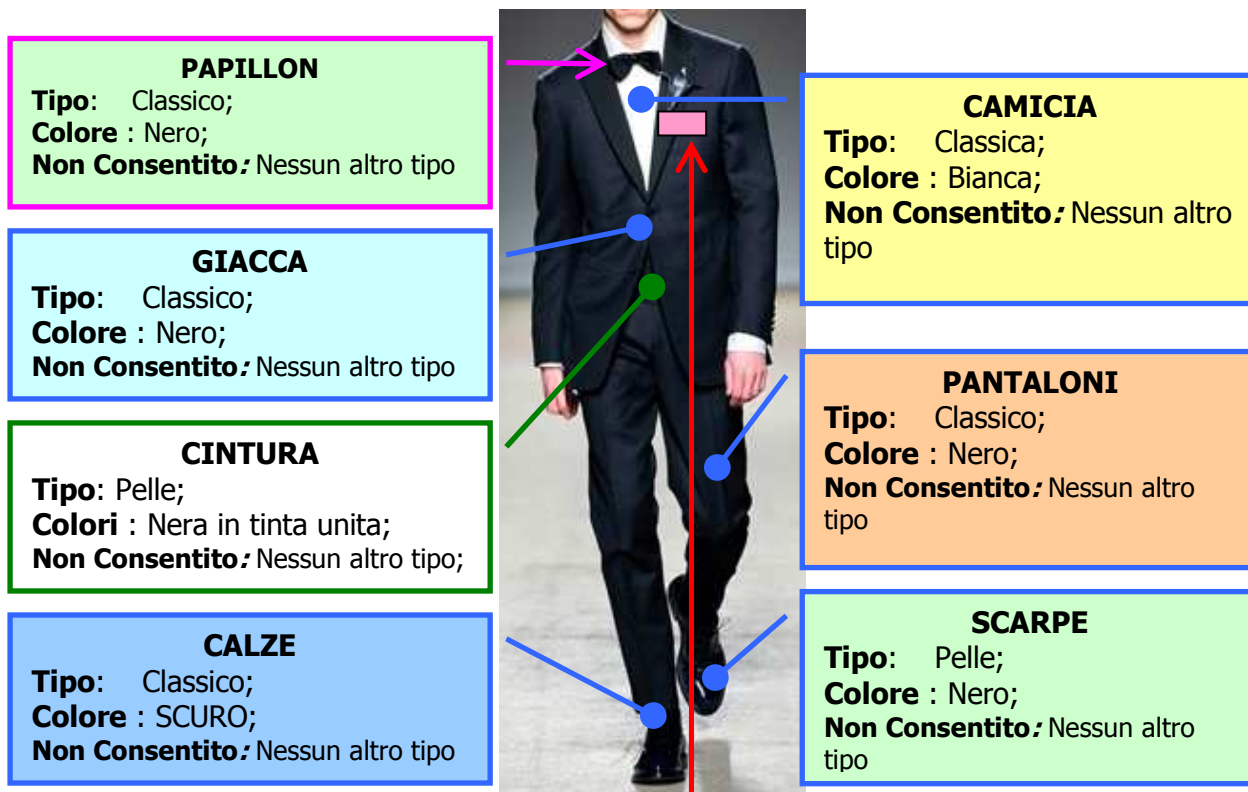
PAPILLON
**Tipo**: Classico;
**Colore** : Nero;
**Non Consentito:** Nessun altro tipo

GIACCA
**Tipo**: Classico;
**Colore** : Nero;
**Non Consentito:** Nessun altro tipo

CINTURA
**Tipo**: Pelle;
**Colori** : Nera in tinta unita;
**Non Consentito:** Nessun altro tipo;

CALZE
**Tipo**: Classico;
**Colore** : SCURO;
**Non Consentito:** Nessun altro tipo

CAMICIA
**Tipo**: Classica;
**Colore** : Bianca;
**Non Consentito:** Nessun altro tipo

PANTALONI
**Tipo**: Classico;
**Colore** : Nero;
**Non Consentito:** Nessun altro tipo

SCARPE
**Tipo**: Pelle;
**Colore** : Nero;
**Non Consentito:** Nessun altro tipo